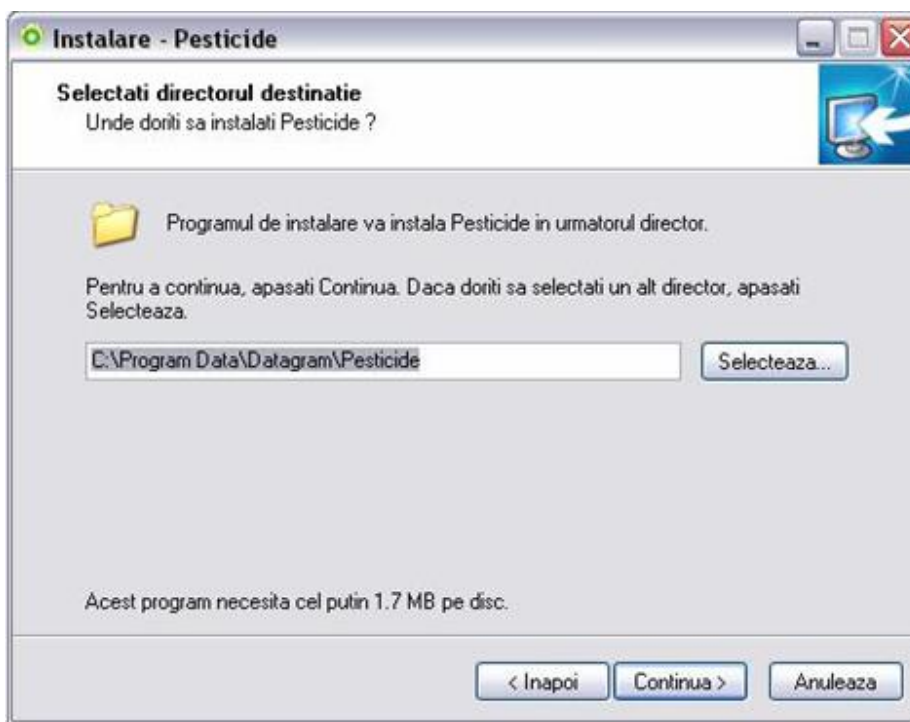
Instalare - Pesticide

Selectati directorul destinatie
Unde doriti sa instalati Pesticide ?

Programul de instalare va instala Pesticide in urmatorul director.

Pentru a continua, apasati Continua. Daca doriti sa selectati un alt director, apasati Selecteaza.

C:\Program Data\Datagram\Pesticide

Selecteaza...

Acest program necesita cel putin 1.7 MB pe disc.

< Inapoi

Continua >

Anuleaza